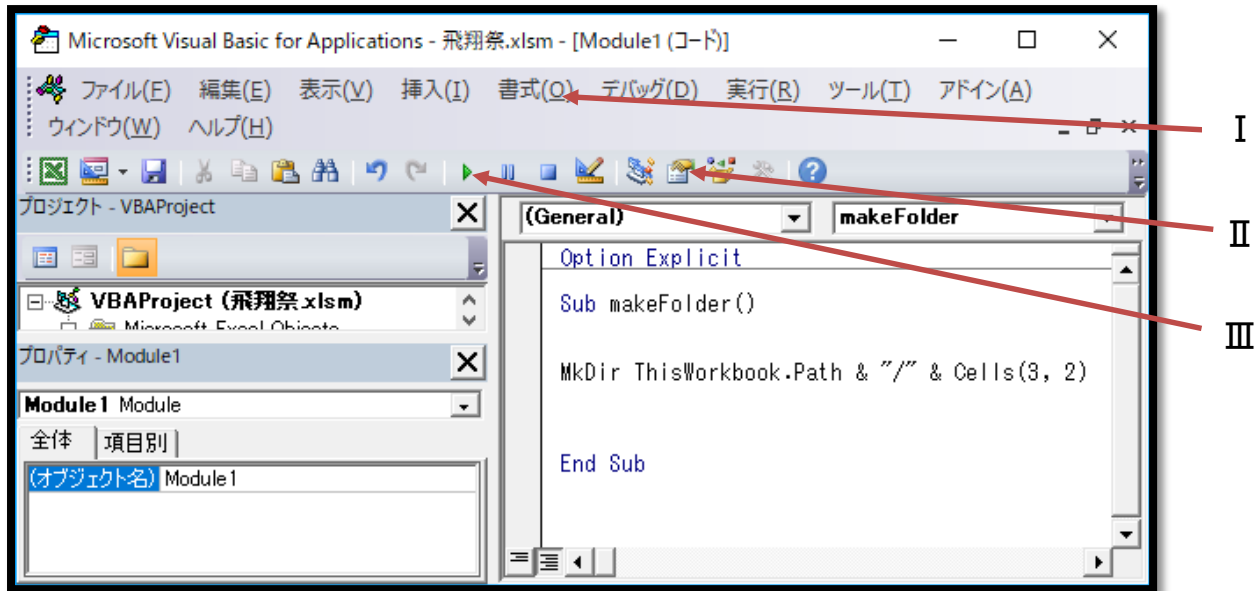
Microsoft Visual Basic for Applications - 飛翔祭.xlsm - [Module1 (コード)]

ファイル(F) 編集(E) 表示(V) 挿入(I) 書式(O) デバッグ(D) 実行(R) ツール(T) アドイン(A)
ウィンドウ(W) ヘルプ(H)

Ⅰ

Ⅱ

Ⅲ

プロジェクト - VBAProject

VBAProject (飛翔祭.xlsm)
Microsoft Excel Objects

プロパティ - Module1

Module1 Module

全体 項目別

(オブジェクト名) Module1

(General)

makeFolder

Option Explicit

Sub makeFolder()

MkDir ThisWorkbook.Path & "/" & Cells(3, 2)

End Sub